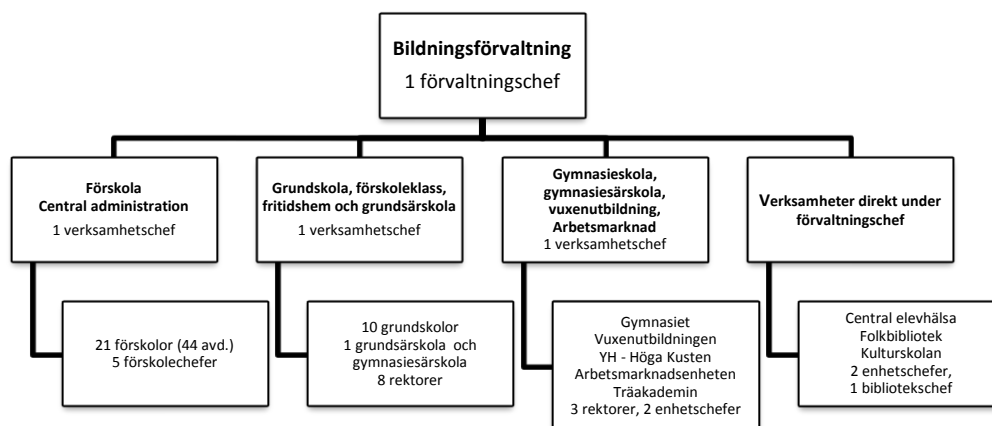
**Bildningsförvaltning**
1 förvaltningschef

**Förskola**
**Central administration**
1 verksamhetschef

21 förskolor (44 avd.)
5 förskolechefer

**Grundskola, förskoleklass, fritidshem och grundsärskola**
1 verksamhetschef

10 grundskolor
1 grundsärskola och gymnasiesärskola
8 rektorer

**Gymnasieskola, gymnasiesärskola, vuxenutbildning, Arbetsmarknad**
1 verksamhetschef

Gymnasiet
Vuxenutbildningen
YH - Höga Kusten
Arbetsmarknadsenheten
Träakademin
3 rektorer, 2 enhetschefer

**Verksamheter direkt under förvaltningschef**

Central elevhälsa
Folkbibliotek
Kulturskolan
2 enhetschefer,
1 bibliotekschef